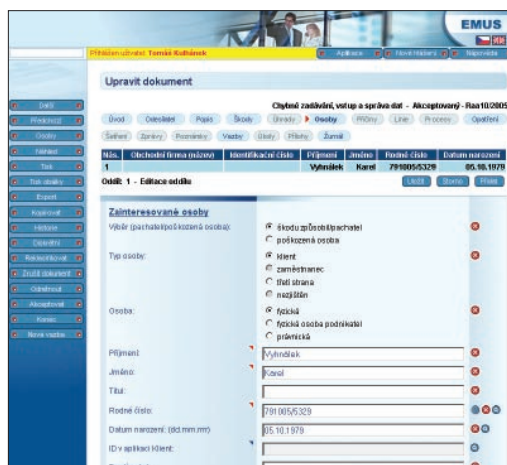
EMUS

Přihlášen uživatel: Tomáš Kolhánek

Aplikace | Nové hlášení | Nápověda

Další
Předchozí
Osoby
Náhled
Tisk
Tisk stažky
Export
Kopírovat
Hlášení
Odeslání
Reklasifikovat
Zrušit dokument
Odstranit
Akceptovat
Konec
Nová vazba

Upravit dokument

Chybně zadávání, vstup a správa dat - Akceptovaný - Raa10/2005

Úvod | Odesílatel | Pojisi | Škody | Úhrady | Osoby | Přílohy | Linie | Procesy | Opatření
Šetření | Zprávy | Poznámky | Vazby | Úkoly | Přílohy | Žurnál

| Nás. | Obchodní firma (název) | Identifikační číslo | Příjmení | Jméno | Rodné číslo | Datum narození |
|---|---|---|---|---|---|---|
| 1 | | | Vyhnálek | Karel | 791005/5329 | 05.10.1979 |

Oddíl: 1 - Editace oddílu

Uložit | Storno | Přidat

Zainteresované osoby

Výběr (pachatel/poškozená osoba): škodu způsobil/pachatel
poškozená osoba

Typ osoby: klient
zaměstnanec
třetí strana
nezjištěn

Osoba: fyzická
fyzická osoba podnikatel
právnická

Příjmení: Vyhnálek

Jméno: Karel

Titul:

Rodné číslo: 791005/5329

Datum narození: (dd.mm.rrrr) 05.10.1979

ID v aplikaci Klient: